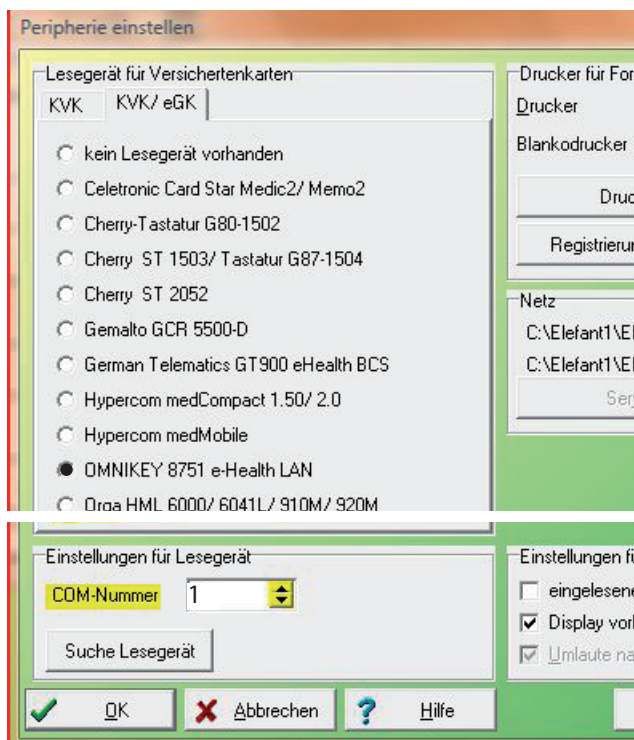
Peripherie einstellen

Lesegerät für Versichertenkarten

KVK | KVK/ eGK

kein Lesegerät vorhanden

Celetronic Card Star Medic2/ Memo2

Cherry-Tastatur G80-1502

Cherry ST 1503/ Tastatur G87-1504

Cherry ST 2052

Gemalto GCR 5500-D

German Telematics GT900 eHealth BCS

Hypercom medCompact 1.50/ 2.0

Hypercom medMobile

OMNIKEY 8751 e-Health LAN

Orga HML 6000/ 6041L/ 910M/ 920M

Drucker für For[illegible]

Drucker

Blankodrucker

Druc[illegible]

Registrierun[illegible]

Netz

C:\Elefant1\El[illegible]

C:\Elefant1\El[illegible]

Ser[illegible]

Einstellungen für Lesegerät

COM-Nummer 1

Suche Lesegerät

Einstellungen fü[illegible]

eingelesene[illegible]

Display vor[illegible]

Umlaute na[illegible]

OK

Abbrechen

Hilfe